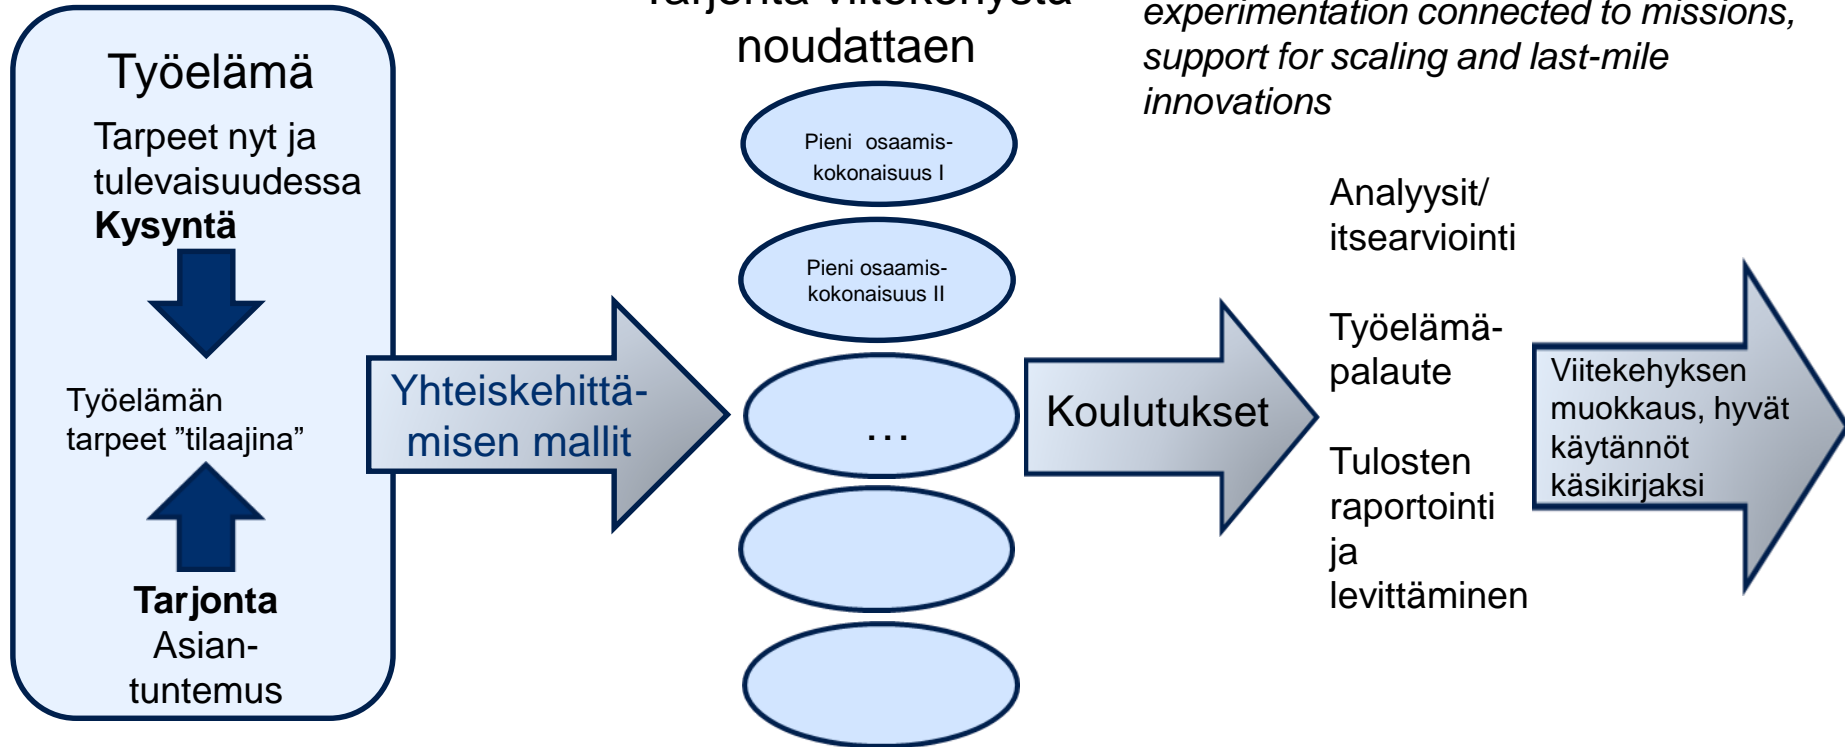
Työelämä

Tarpeet nyt ja tulevaisuudessa

Kysyntä

Työelämän tarpeet ”tilaajina”

Tarjonta

Asiantuntemus

Yhteiskehittämisen mallit

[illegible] noudattaen

Pieni osaamiskokonaisuus I

Pieni osaamiskokonaisuus II

…

Koulutukset

experimentation connected to missions, support for scaling and last-mile innovations

Analyysit/ itsearviointi

Työelämäpalaute

Tulosten raportointi ja levittäminen

Viitekehyksen muokkaus, hyvät käytännöt käsikirjaksi